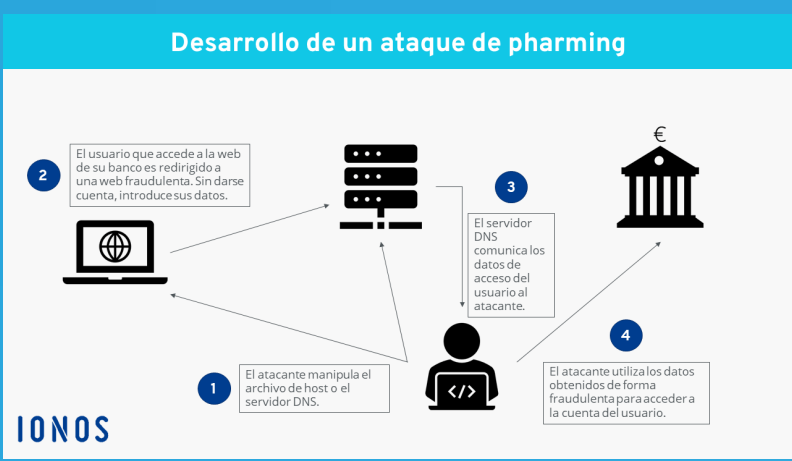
Desarrollo de un ataque de pharming

2

El usuario que accede a la web de su banco es redirigido a una web fraudulenta. Sin darse cuenta, introduce sus datos.

3

El servidor DNS comunica los datos de acceso del usuario al atacante.

€

1

El atacante manipula el archivo de host o el servidor DNS.

</>

4

El atacante utiliza los datos obtenidos de forma fraudulenta para acceder a la cuenta del usuario.

IONOS